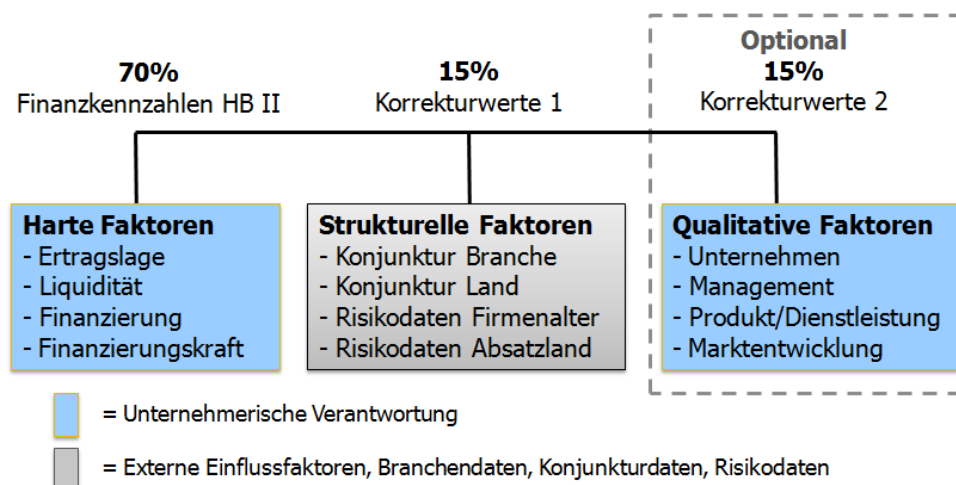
70%
Finanzkennzahlen HB II

15%
Korrekturwerte 1

Optional
15%
Korrekturwerte 2

Harte Faktoren
- Ertragslage
- Liquidität
- Finanzierung
- Finanzierungskraft

Strukturelle Faktoren
- Konjunktur Branche
- Konjunktur Land
- Risikodaten Firmenalter
- Risikodaten Absatzland

Qualitative Faktoren
- Unternehmen
- Management
- Produkt/Dienstleistung
- Marktentwicklung

= Unternehmerische Verantwortung

= Externe Einflussfaktoren, Branchendaten, Konjunkturdaten, Risikodaten